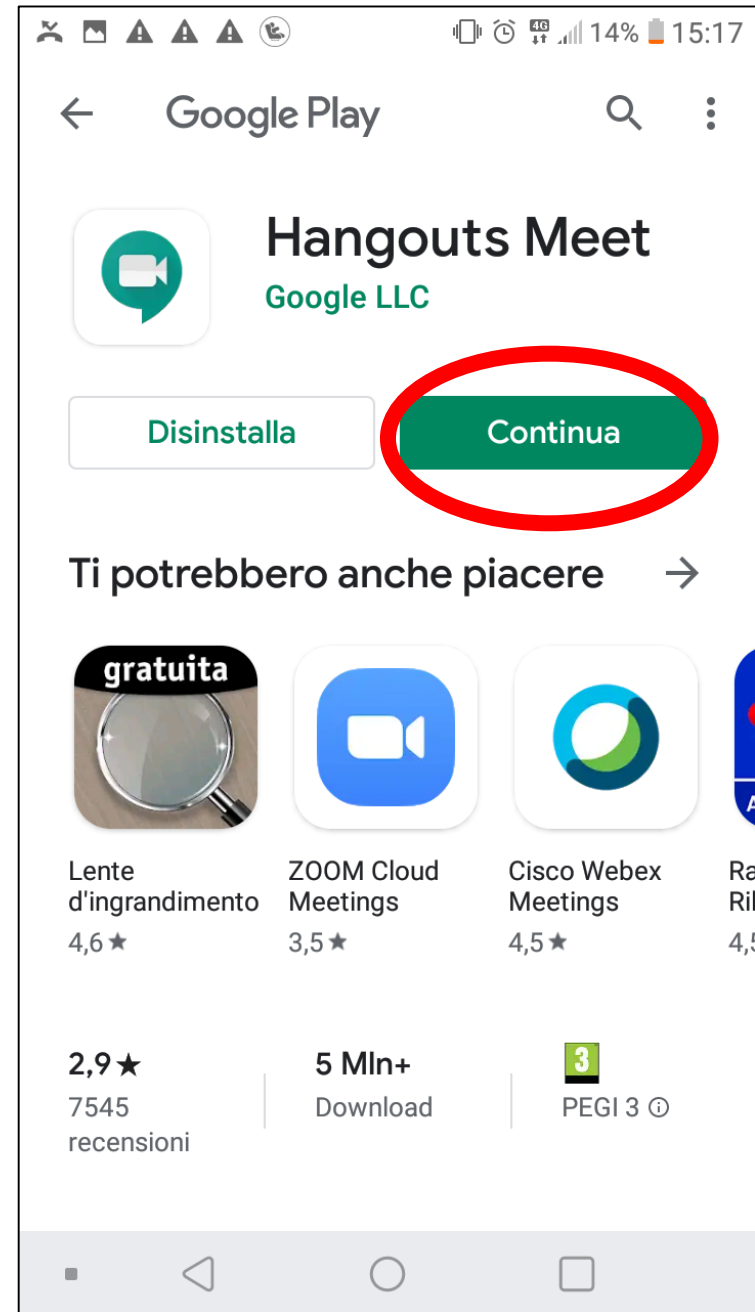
4G 14% 15:17

Google Play

Hangouts Meet
Google LLC

Disinstalla
Continua

Ti potrebbero anche piacere →

gratuita
Lente d'ingrandimento
4,6 ★

ZOOM Cloud Meetings
3,5 ★

Cisco Webex Meetings
4,5 ★

Ra
Ril
4,5

2,9 ★
7545 recensioni

5 Mln+
Download

3
PEGI 3 ⓘ